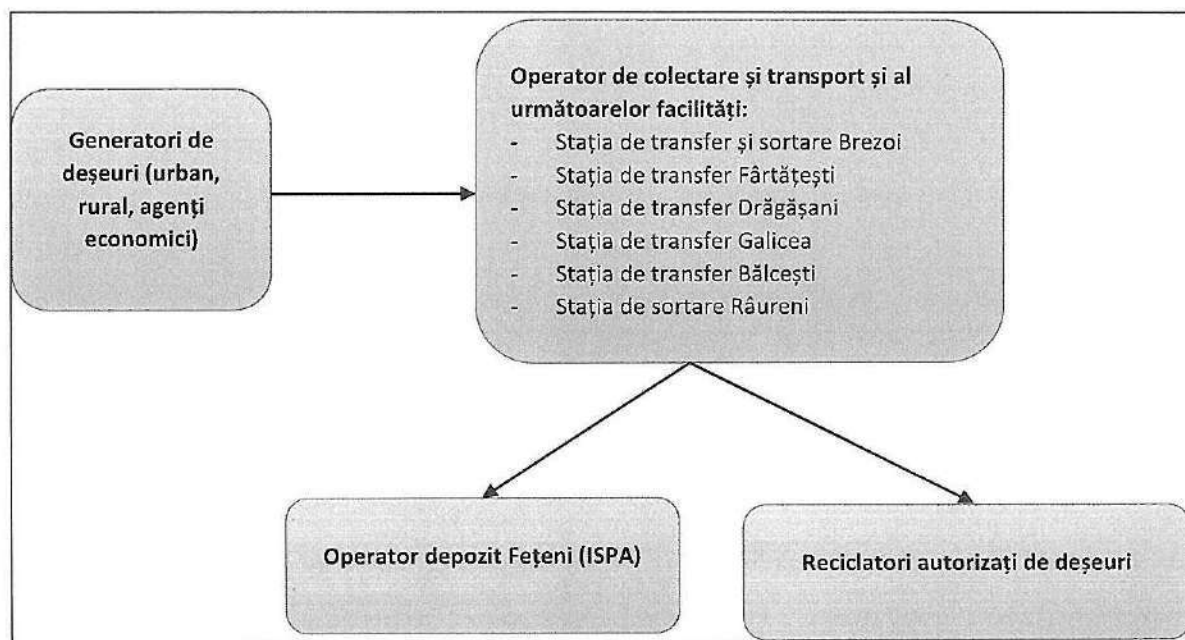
Generatori de deșeuri (urban, rural, agenți economici)

Operator de colectare și transport și al următoarelor facilități:
- Stația de transfer și sortare Brezoi
- Stația de transfer Fârtățești
- Stația de transfer Drăgășani
- Stația de transfer Galicea
- Stația de transfer Bălcești
- Stația de sortare Râureni

Operator depozit Fețeni (ISPA)

Reciclatori autorizați de deșeuri